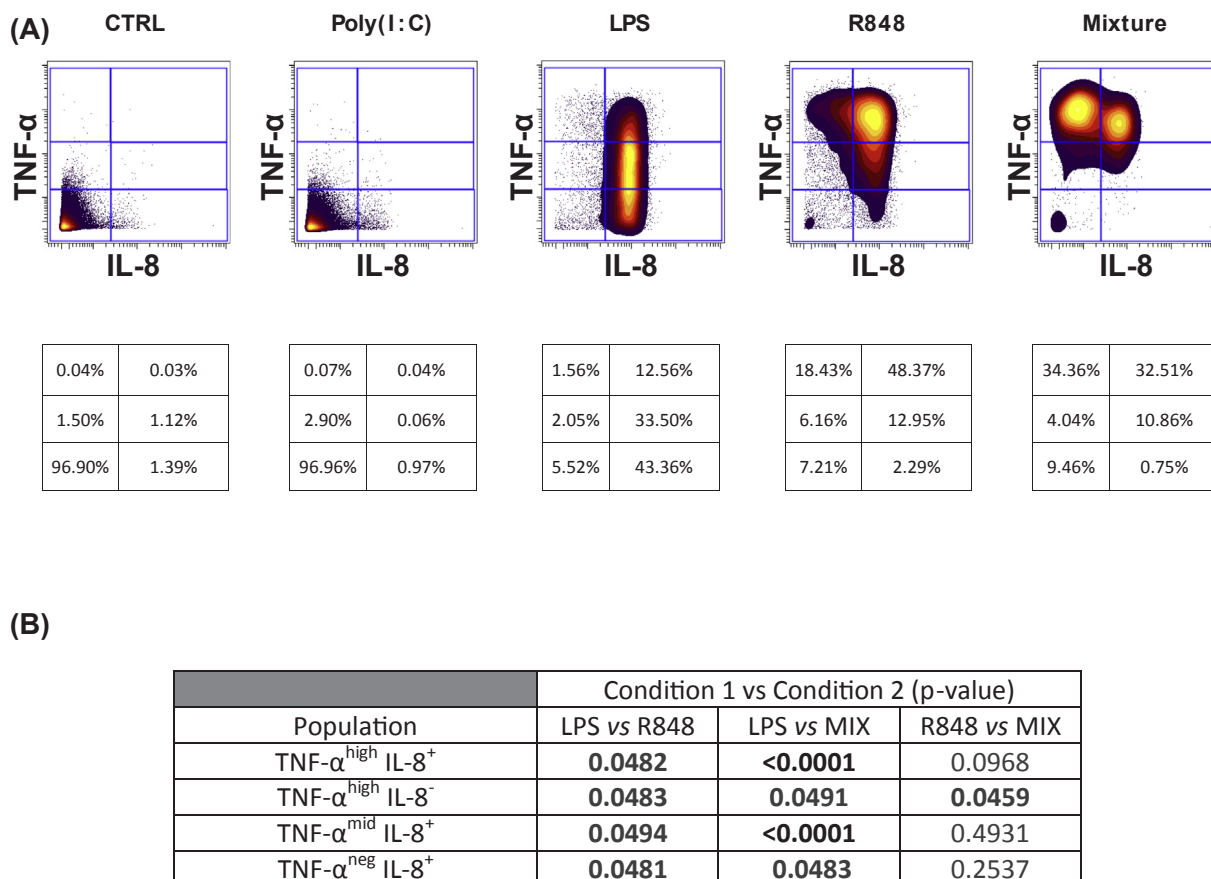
(A)

CTRL

TNF-α

IL-8

| 0.04% | 0.03% |
|---|---|
| 1.50% | 1.12% |
| 96.90% | 1.39% |

Poly(I:C)

TNF-α

IL-8

| 0.07% | 0.04% |
|---|---|
| 2.90% | 0.06% |
| 96.96% | 0.97% |

LPS

TNF-α

IL-8

| 1.56% | 12.56% |
|---|---|
| 2.05% | 33.50% |
| 5.52% | 43.36% |

R848

TNF-α

IL-8

| 18.43% | 48.37% |
|---|---|
| 6.16% | 12.95% |
| 7.21% | 2.29% |

Mixture

TNF-α

IL-8

| 34.36% | 32.51% |
|---|---|
| 4.04% | 10.86% |
| 9.46% | 0.75% |

(B)

| | Condition 1 vs Condition 2 (p-value) | | |
|---|---|---|---|
| Population | LPS *vs* R848 | LPS *vs* MIX | R848 *vs* MIX |
| TNF-α$^{high}$ IL-8$^{+}$ | **0.0482** | **<0.0001** | 0.0968 |
| TNF-α$^{high}$ IL-8$^{-}$ | **0.0483** | **0.0491** | **0.0459** |
| TNF-α$^{mid}$ IL-8$^{+}$ | **0.0494** | **<0.0001** | 0.4931 |
| TNF-α$^{neg}$ IL-8$^{+}$ | **0.0481** | **0.0483** | 0.2537 |